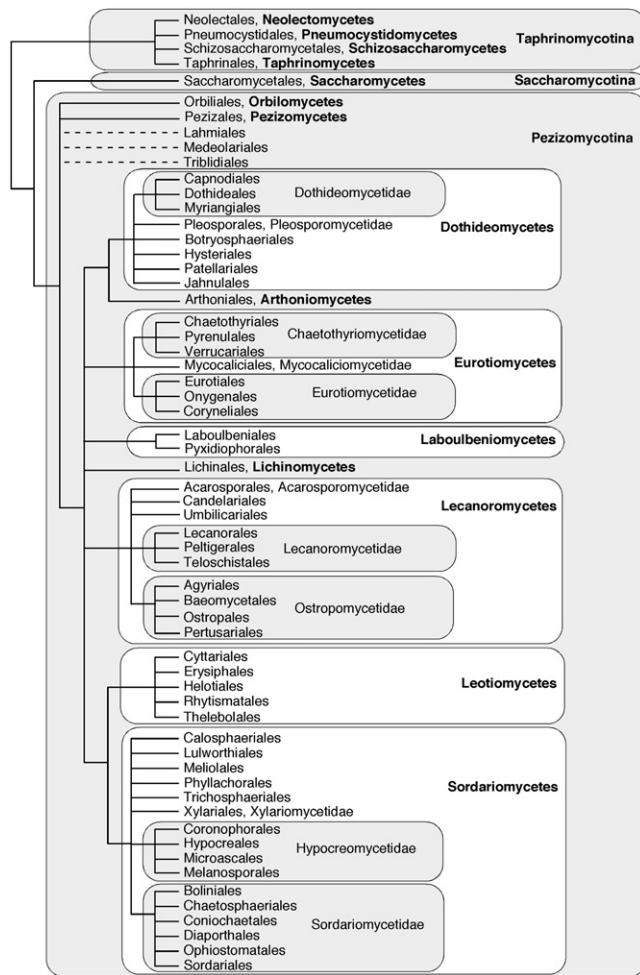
Neolectales, **Neolectomycetes**
Pneumocystidales, **Pneumocystidomycetes**
Schizosaccharomycetales, **Schizosaccharomycetes**
Taphrinales, **Taphrinomycetes**
**Taphrinomycotina**

Saccharomycetales, **Saccharomycetes**
**Saccharomycotina**

Orbiliales, **Orbiliomycetes**
Pezizales, **Pezizomycetes**
Lahmiales
Medeolariales
Triblidiales
**Pezizomycotina**

Capnodiales
Dothideales
Myriangiales
Dothideomycetidae
Pleosporales, Pleosporomycetidae
Botryosphaeriales
Hysteriales
Patellariales
Jahnulales
**Dothideomycetes**
Arthoniales, **Arthoniomycetes**

Chaetothyriales
Pyrenulales
Verrucariales
Chaetothyriomycetidae
Mycocaliciales, Mycocaliciomycetidae
Eurotiales
Onygenales
Coryneliales
Eurotiomycetidae
**Eurotiomycetes**

Laboulbeniales
Pyxidiophorales
**Laboulbeniomycetes**

Lichinales, **Lichinomycetes**

Acarosporales, Acarosporomycetidae
Candelariales
Umbilicariales
Lecanorales
Peltigerales
Teloschistales
Lecanoromycetidae
Agyriales
Baeomycetales
Ostropales
Pertusariales
Ostropomycetidae
**Lecanoromycetes**

Cyttariales
Erysiphales
Helotiales
Rhytismatales
Thelebolales
**Leotiomycetes**

Calosphaeriales
Lulworthiales
Meliolales
Phyllachorales
Trichosphaeriales
Xylariales, Xylariomycetidae
Coronophorales
Hypocreales
Microascales
Melanosporales
Hypocreomycetidae
Boliniales
Chaetosphaeriales
Coniochaetales
Diaporthales
Ophiostomatales
Sordariales
Sordariomycetidae
**Sordariomycetes**